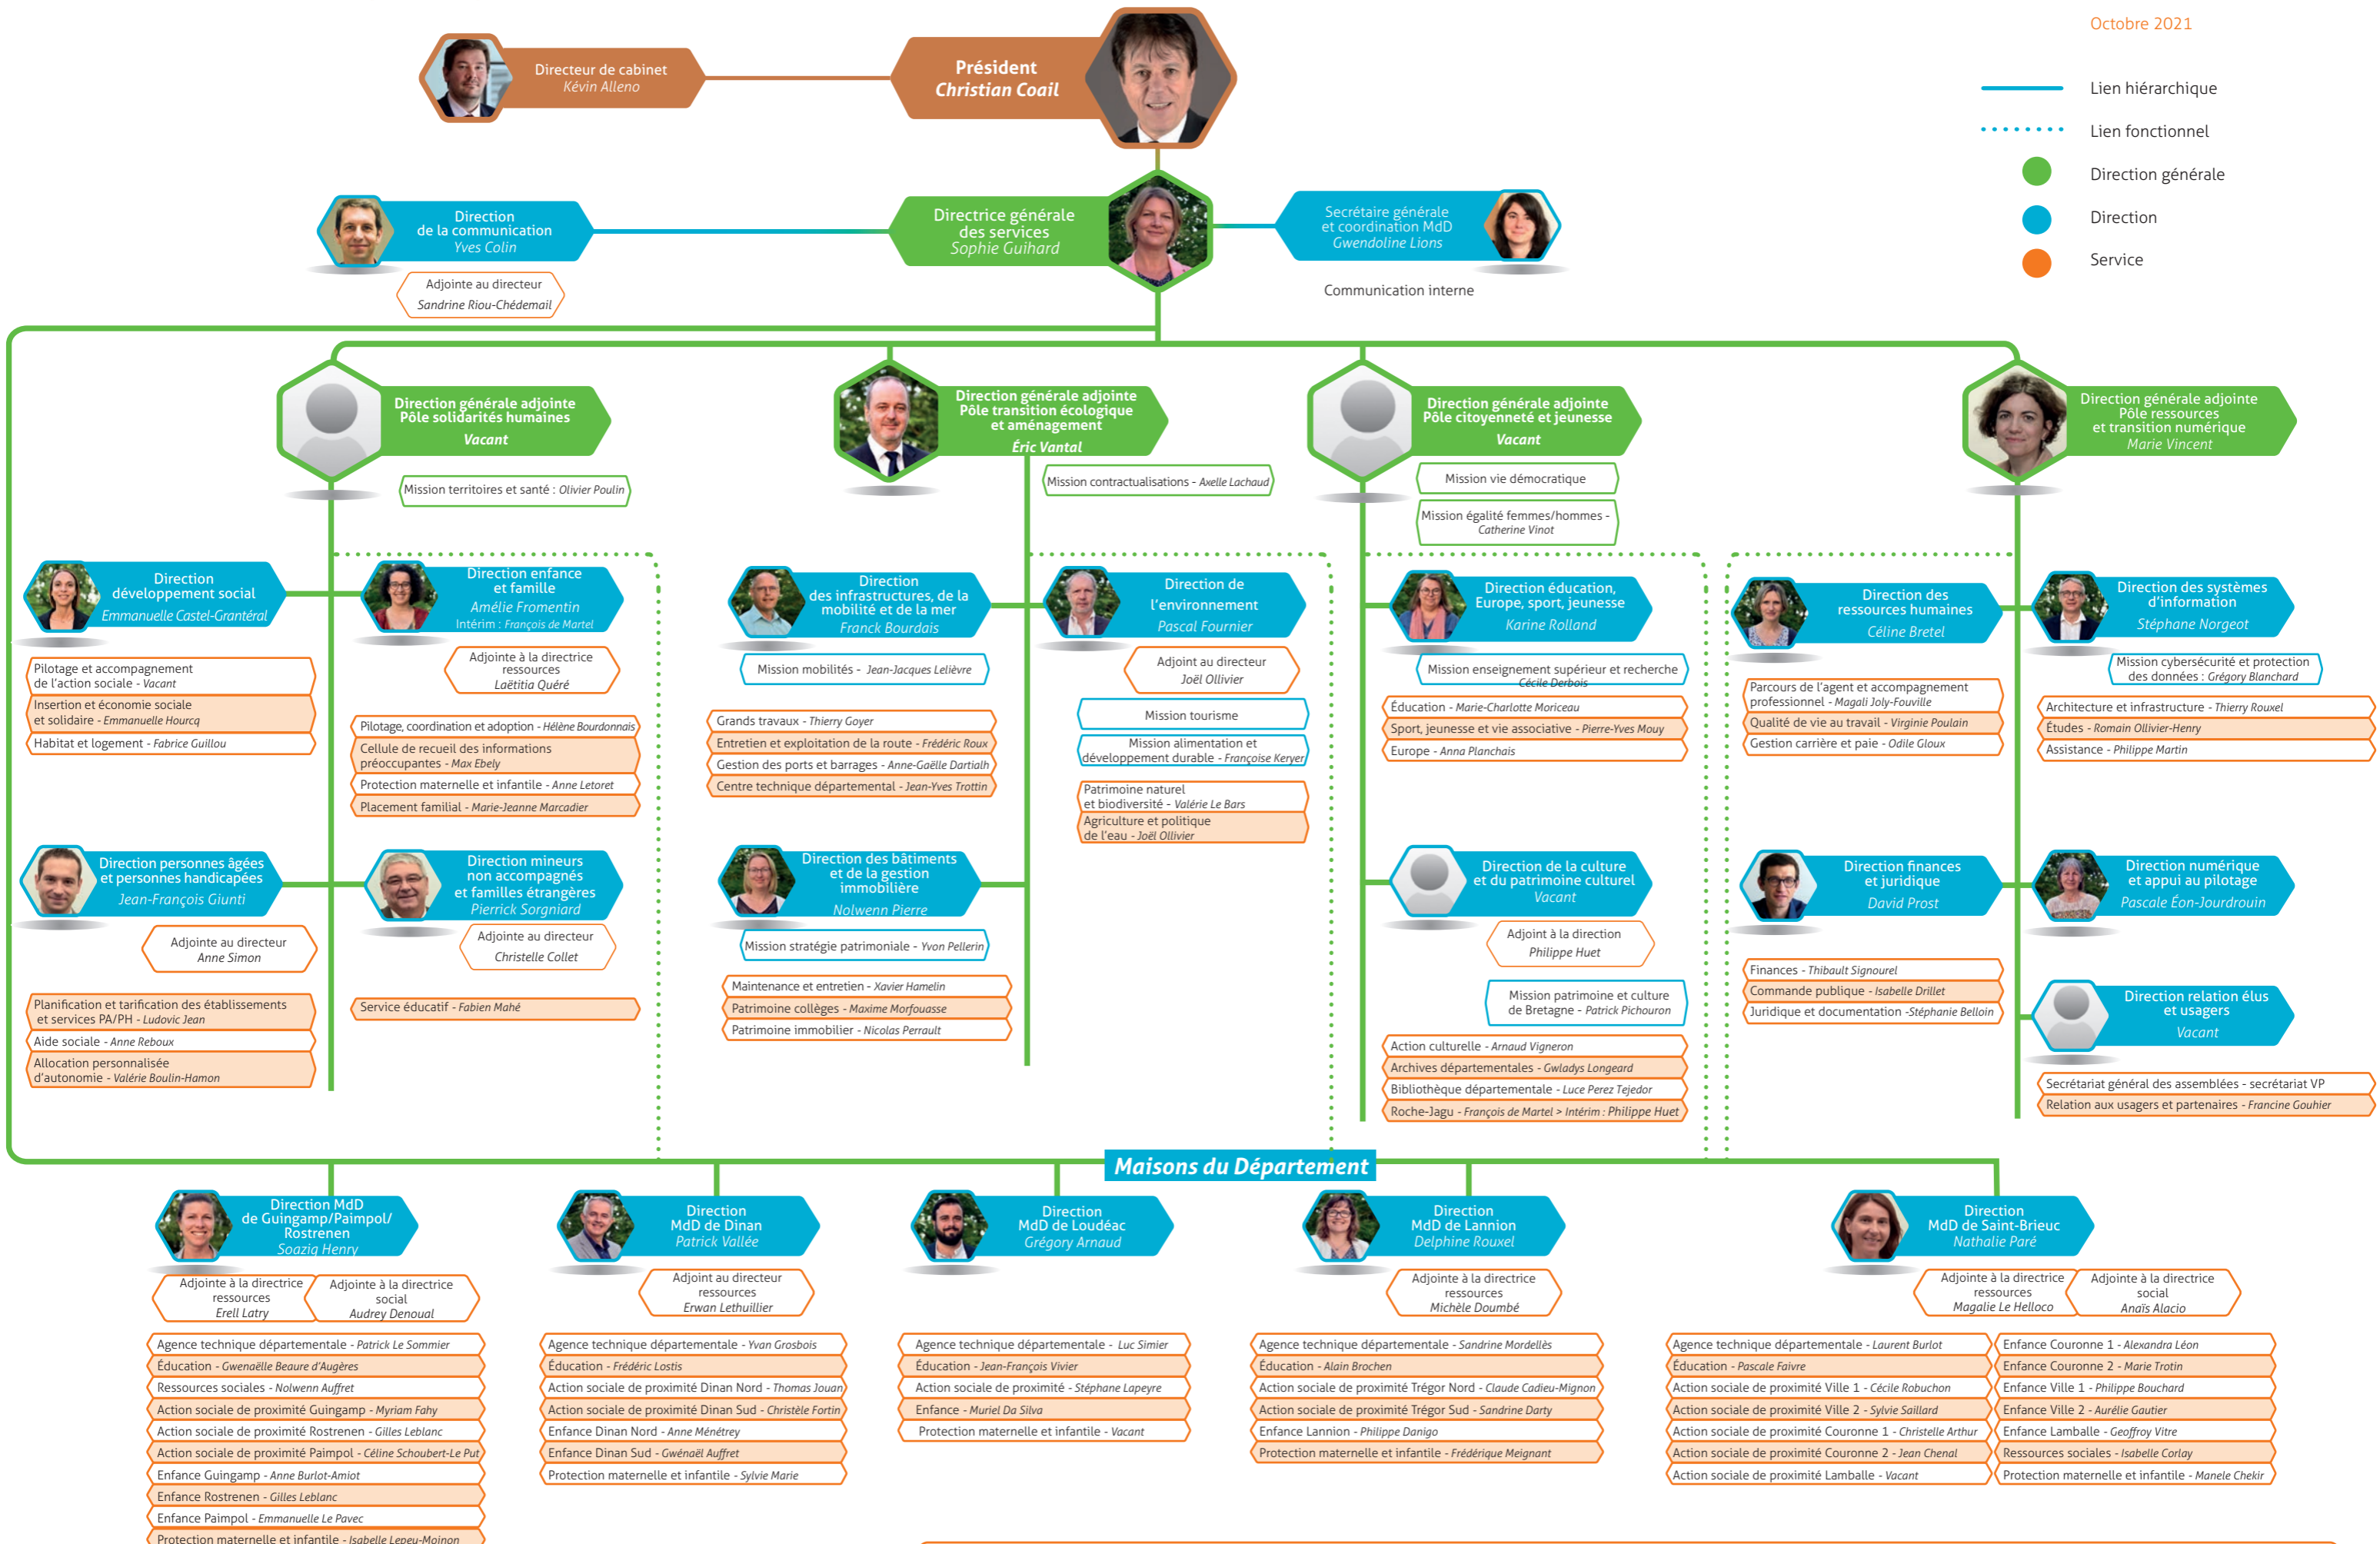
Octobre 2021

Lien hiérarchique
Lien fonctionnel
Direction générale
Direction
Service

Directeur de cabinet
Kévin Alleno

Président
Christian Coail

Direction de la communication
Yves Colin

Adjointe au directeur
Sandrine Riou-Chédemail

Directrice générale des services
Sophie Guihard

Secrétaire générale et coordination MdD
Gwendoline Lions

Communication interne

Direction générale adjointe
Pôle solidarités humaines
Vacant

Mission territoires et santé : Olivier Poulin

Direction générale adjointe
Pôle transition écologique et aménagement
Éric Vantal

Mission contractualisations - Axelle Lachaud

Direction générale adjointe
Pôle citoyenneté et jeunesse
Vacant

Mission vie démocratique

Mission égalité femmes/hommes - Catherine Vinot

Direction générale adjointe
Pôle ressources et transition numérique
Marie Vincent

Direction développement social
Emmanuelle Castel-Grantéral

Pilotage et accompagnement de l'action sociale - Vacant
Insertion et économie sociale et solidaire - Emmanuelle Hourcq
Habitat et logement - Fabrice Guillou

Direction enfance et famille
Amélie Fromentin
Intérim : François de Martel

Adjointe à la directrice ressources
Laëtitia Quéré

Pilotage, coordination et adoption - Hélène Bourdonnais
Cellule de recueil des informations préoccupantes - Max Ebely
Protection maternelle et infantile - Anne Letoret
Placement familial - Marie-Jeanne Marcadier

Direction des infrastructures, de la mobilité et de la mer
Franck Bourdais

Mission mobilités - Jean-Jacques Lelièvre

Grands travaux - Thierry Goyer
Entretien et exploitation de la route - Frédéric Roux
Gestion des ports et barrages - Anne-Gaëlle Dartiah
Centre technique départemental - Jean-Yves Trottin

Direction de l'environnement
Pascal Fournier

Adjoint au directeur
Joël Ollivier

Mission tourisme
Mission alimentation et développement durable - Françoise Keryer
Patrimoine naturel et biodiversité - Valérie Le Bars
Agriculture et politique de l'eau - Joël Ollivier

Direction éducation, Europe, sport, jeunesse
Karine Rolland

Mission enseignement supérieur et recherche
Cécile Derbois

Éducation - Marie-Charlotte Moriceau
Sport, jeunesse et vie associative - Pierre-Yves Mouy
Europe - Anna Planchais

Direction des ressources humaines
Céline Bretel

Parcours de l'agent et accompagnement professionnel - Magali Joly-Fouville
Qualité de vie au travail - Virginie Poulain
Gestion carrière et paie - Odile Gloux

Direction des systèmes d'information
Stéphane Norgeot

Mission cybersécurité et protection des données : Grégory Blanchard

Architecture et infrastructure - Thierry Rouxel
Études - Romain Ollivier-Henry
Assistance - Philippe Martin

Direction personnes âgées et personnes handicapées
Jean-François Giunti

Adjointe au directeur
Anne Simon

Planification et tarification des établissements et services PA/PH - Ludovic Jean
Aide sociale - Anne Reboux
Allocation personnalisée d'autonomie - Valérie Boulin-Hamon

Direction mineurs non accompagnés et familles étrangères
Pierrick Sorgniard

Adjointe au directeur
Christelle Collet

Service éducatif - Fabien Mahé

Direction des bâtiments et de la gestion immobilière
Nolwenn Pierre

Mission stratégie patrimoniale - Yvon Pellerin

Maintenance et entretien - Xavier Hamelin
Patrimoine collèges - Maxime Morfouasse
Patrimoine immobilier - Nicolas Perrault

Direction de la culture et du patrimoine culturel
Vacant

Adjoint à la direction
Philippe Huet

Mission patrimoine et culture de Bretagne - Patrick Pichouron

Action culturelle - Arnaud Vigneron
Archives départementales - Gwladys Longeard
Bibliothèque départementale - Luce Perez Tejedor
Roche-Jagu - François de Martel > Intérim : Philippe Huet

Direction finances et juridique
David Prost

Finances - Thibault Signourel
Commande publique - Isabelle Drillet
Juridique et documentation -Stéphanie Belloin

Direction numérique et appui au pilotage
Pascale Éon-Jourdrouin

Direction relation élus et usagers
Vacant

Secrétariat général des assemblées - secrétariat VP
Relation aux usagers et partenaires - Francine Gouhier

Maisons du Département

Direction MdD de Guingamp/Paimpol/Rostrenen
Soazig Henry

Adjointe à la directrice ressources
Erell Latry

Adjointe à la directrice social
Audrey Denoual

Agence technique départementale - Patrick Le Sommier
Éducation - Gwenaëlle Beaure d'Augères
Ressources sociales - Nolwenn Auffret
Action sociale de proximité Guingamp - Myriam Fahy
Action sociale de proximité Rostrenen - Gilles Leblanc
Action sociale de proximité Paimpol - Céline Schoubert-Le Put
Enfance Guingamp - Anne Burlot-Amiot
Enfance Rostrenen - Gilles Leblanc
Enfance Paimpol - Emmanuelle Le Pavec
Protection maternelle et infantile - Isabelle Lepeu-Moinon

Direction MdD de Dinan
Patrick Vallée

Adjoint au directeur ressources
Erwan Lethuillier

Agence technique départementale - Yvan Grosbois
Éducation - Frédéric Lostis
Action sociale de proximité Dinan Nord - Thomas Jouan
Action sociale de proximité Dinan Sud - Christèle Fortin
Enfance Dinan Nord - Anne Ménétrey
Enfance Dinan Sud - Gwénaël Auffret
Protection maternelle et infantile - Sylvie Marie

Direction MdD de Loudéac
Grégory Arnaud

Agence technique départementale - Luc Simier
Éducation - Jean-François Vivier
Action sociale de proximité - Stéphane Lapeyre
Enfance - Muriel Da Silva
Protection maternelle et infantile - Vacant

Direction MdD de Lannion
Delphine Rouxel

Adjointe à la directrice ressources
Michèle Doumbé

Agence technique départementale - Sandrine Mordellès
Éducation - Alain Brochen
Action sociale de proximité Trégor Nord - Claude Cadieu-Mignon
Action sociale de proximité Trégor Sud - Sandrine Darty
Enfance Lannion - Philippe Danigo
Protection maternelle et infantile - Frédérique Meignant

Direction MdD de Saint-Brieuc
Nathalie Paré

Adjointe à la directrice ressources
Magalie Le Helloco

Adjointe à la directrice social
Anaïs Alacio

Agence technique départementale - Laurent Burlot
Éducation - Pascale Faivre
Action sociale de proximité Ville 1 - Cécile Robuchon
Action sociale de proximité Ville 2 - Sylvie Saillard
Action sociale de proximité Couronne 1 - Christelle Arthur
Action sociale de proximité Couronne 2 - Jean Chenal
Action sociale de proximité Lamballe - Vacant

Enfance Couronne 1 - Alexandra Léon
Enfance Couronne 2 - Marie Trotin
Enfance Ville 1 - Philippe Bouchard
Enfance Ville 2 - Aurélie Gautier
Enfance Lamballe - Geoffroy Vitre
Ressources sociales - Isabelle Corlay
Protection maternelle et infantile - Manele Chekir